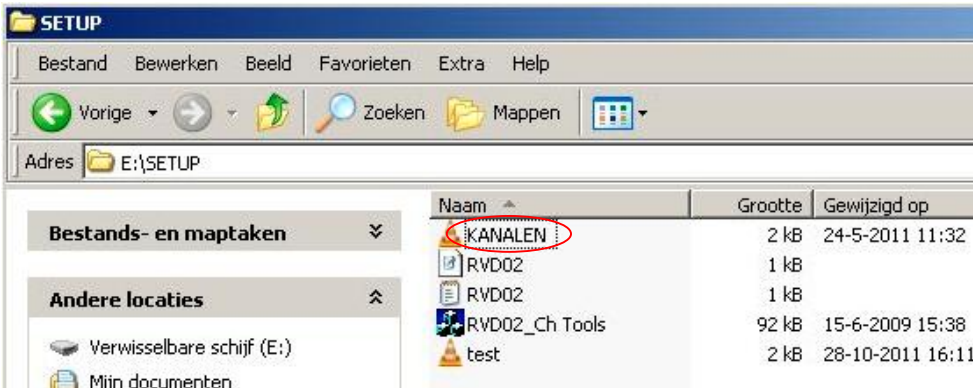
SETUP

Bestand Bewerken Beeld Favorieten Extra Help

Vorige Zoeken Mappen

Adres E:\SETUP

Bestands- en maptaken

Andere locaties

Verwisselbare schijf (E:)

Mijn documenten

| Naam | Grootte | Gewijzigd op |
|---|---|---|
| KANALEN | 2 kB | 24-5-2011 11:32 |
| RVD02 | 1 kB | |
| RVD02 | 1 kB | |
| RVD02_Ch Tools | 92 kB | 15-6-2009 15:38 |
| test | 2 kB | 28-10-2011 16:11 |